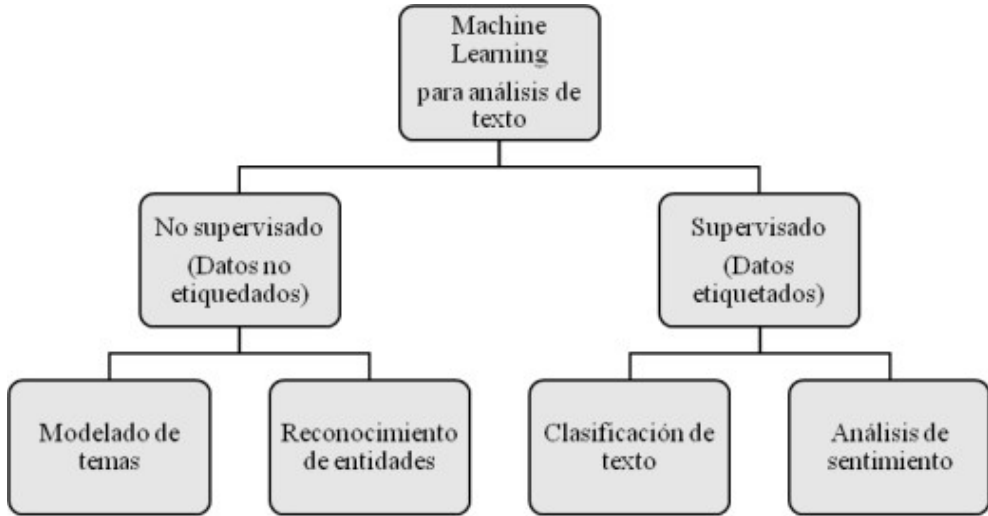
Machine Learning
para análisis de texto

No supervisado
(Datos no etiquedados)

Supervisado
(Datos etiquetados)

Modelado de temas

Reconocimiento de entidades

Clasificación de texto

Análisis de sentimiento